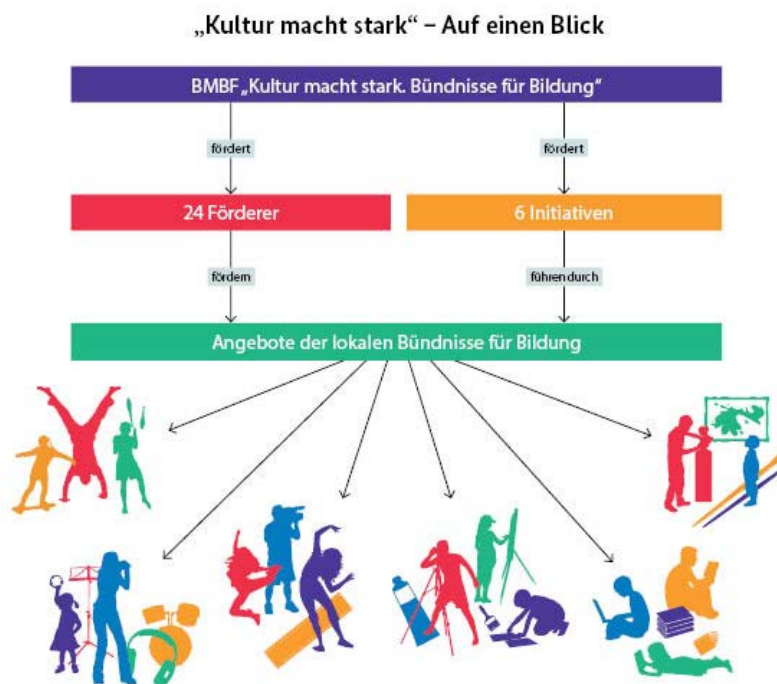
„Kultur macht stark“ – Auf einen Blick

BMBF „Kultur macht stark. Bündnisse für Bildung“

fördert

fördert

24 Förderer

6 Initiativen

fördern

führen durch

Angebote der lokalen Bündnisse für Bildung